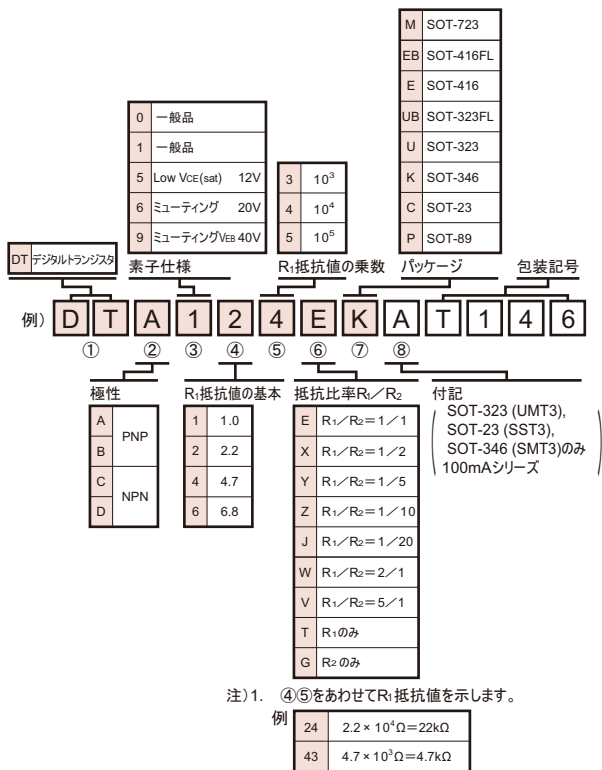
| M | SOT-723 |
|---|---|
| EB | SOT-416FL |
| E | SOT-416 |
| UB | SOT-323FL |
| U | SOT-323 |
| K | SOT-346 |
| C | SOT-23 |
| P | SOT-89 |

| 0 | 一般品 |
|---|---|
| 1 | 一般品 |
| 5 | Low $V_{CE}$(sat) 12V |
| 6 | ミューティング 20V |
| 9 | ミューティング$V_{EB}$ 40V |

| 3 | $10^3$ |
|---|---|
| 4 | $10^4$ |
| 5 | $10^5$ |

| DT | デジタルトランジスタ |
|---|---|

素子仕様

$R_1$抵抗値の乗数

パッケージ

包装記号

例） D T A 1 2 4 E K A T 1 4 6

① ② ③ ④ ⑤ ⑥ ⑦ ⑧

極性

| A | PNP |
|---|---|
| B | PNP |
| C | NPN |
| D | NPN |

$R_1$抵抗値の基本

| 1 | 1.0 |
|---|---|
| 2 | 2.2 |
| 4 | 4.7 |
| 6 | 6.8 |

抵抗比率$R_1$／$R_2$

| E | $R_1$／$R_2$＝1／1 |
|---|---|
| X | $R_1$／$R_2$＝1／2 |
| Y | $R_1$／$R_2$＝1／5 |
| Z | $R_1$／$R_2$＝1／10 |
| J | $R_1$／$R_2$＝1／20 |
| W | $R_1$／$R_2$＝2／1 |
| V | $R_1$／$R_2$＝5／1 |
| T | $R_1$のみ |
| G | $R_2$のみ |

付記
SOT-323 (UMT3),
SOT-23 (SST3),
SOT-346 (SMT3)のみ
100mAシリーズ

注）1. ④⑤をあわせて$R_1$抵抗値を示します。

例

| 24 | $2.2\times10^4\Omega$=22kΩ |
|---|---|
| 43 | $4.7\times10^3\Omega$=4.7kΩ |